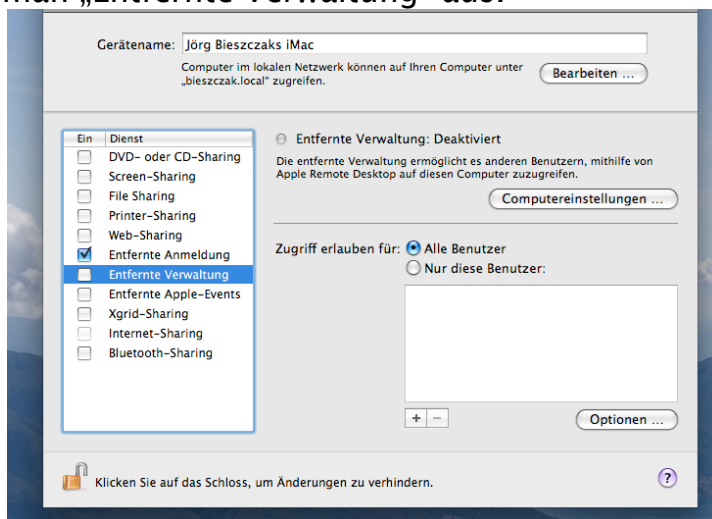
man „Entfernte Verwaltung“ aus.

Gerätename: Jörg Bieszczaks iMac

Computer im lokalen Netzwerk können auf Ihren Computer unter „bieszczak.local“ zugreifen.

Bearbeiten ...

| Ein | Dienst |
|---|---|
| ☐ | DVD- oder CD-Sharing |
| ☐ | Screen-Sharing |
| ☐ | File Sharing |
| ☐ | Printer-Sharing |
| ☐ | Web-Sharing |
| ☑ | Entfernte Anmeldung |
| ☐ | Entfernte Verwaltung |
| ☐ | Entfernte Apple-Events |
| ☐ | Xgrid-Sharing |
| ☐ | Internet-Sharing |
| ☐ | Bluetooth-Sharing |

Entfernte Verwaltung: Deaktiviert

Die entfernte Verwaltung ermöglicht es anderen Benutzern, mithilfe von Apple Remote Desktop auf diesen Computer zuzugreifen.

Computereinstellungen ...

Zugriff erlauben für: Alle Benutzer

Nur diese Benutzer:

+ −

Optionen ...

Klicken Sie auf das Schloss, um Änderungen zu verhindern.

?